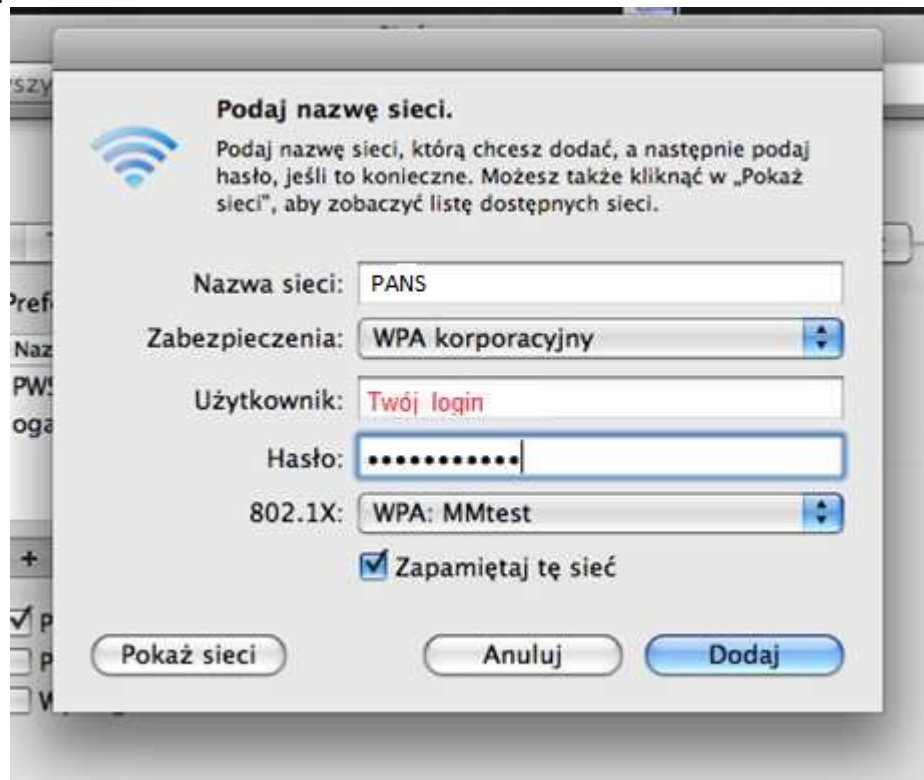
Podaj nazwę sieci.

Podaj nazwę sieci, którą chcesz dodać, a następnie podaj hasło, jeśli to konieczne. Możesz także kliknąć w „Pokaż sieci", aby zobaczyć listę dostępnych sieci.

Nazwa sieci: PANS

Zabezpieczenia: WPA korporacyjny

Użytkownik: Twój login

Hasło: ••••••••••••

802.1X: WPA: MMtest

Zapamiętaj tę sieć

Pokaż sieci

Anuluj

Dodaj

szy
Pref
Naz
PWS
oga
+
P
P
W